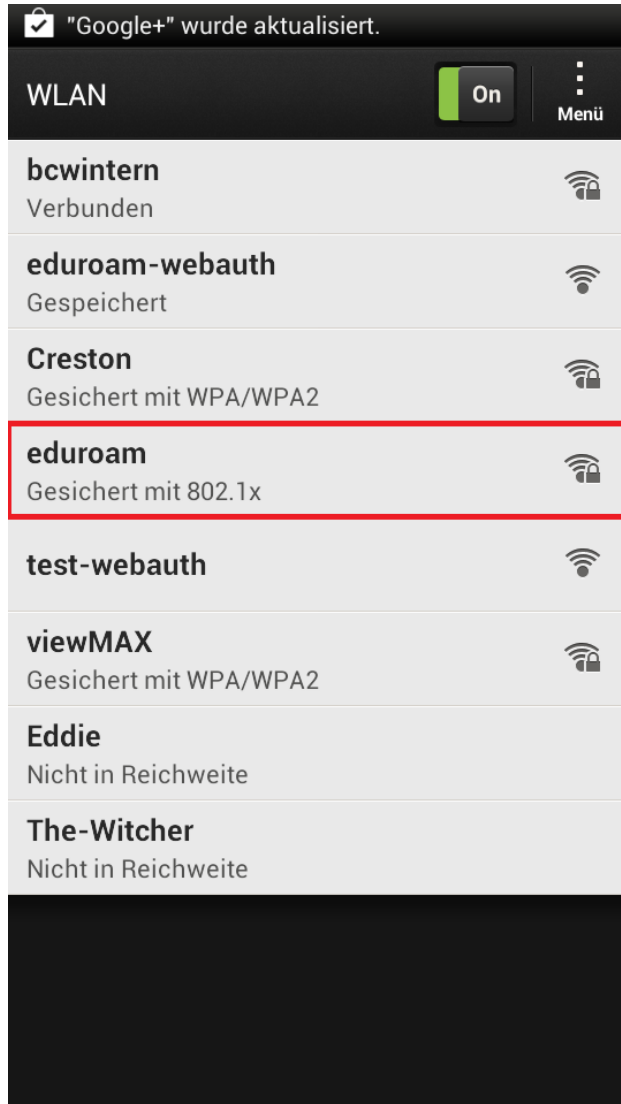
"Google+" wurde aktualisiert.

WLAN

On

Menü

bcwintern
Verbunden

eduroam-webauth
Gespeichert

Creston
Gesichert mit WPA/WPA2

eduroam
Gesichert mit 802.1x

test-webauth

viewMAX
Gesichert mit WPA/WPA2

Eddie
Nicht in Reichweite

The-Witcher
Nicht in Reichweite